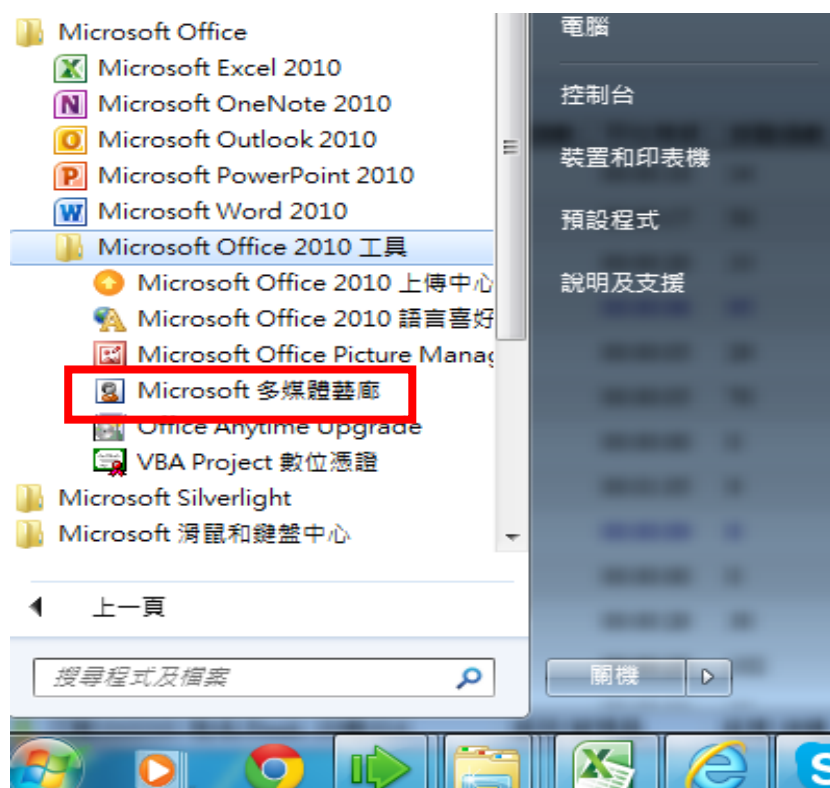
Microsoft Office
Microsoft Excel 2010
Microsoft OneNote 2010
Microsoft Outlook 2010
Microsoft PowerPoint 2010
Microsoft Word 2010
Microsoft Office 2010 工具
Microsoft Office 2010 上傳中心
Microsoft Office 2010 語言喜好
Microsoft Office Picture Manag
Microsoft 多媒體藝廊
Office Anytime Upgrade
VBA Project 數位憑證
Microsoft Silverlight
Microsoft 滑鼠和鍵盤中心

上一頁

搜尋程式及檔案

電腦
控制台
裝置和印表機
預設程式
說明及支援

關機